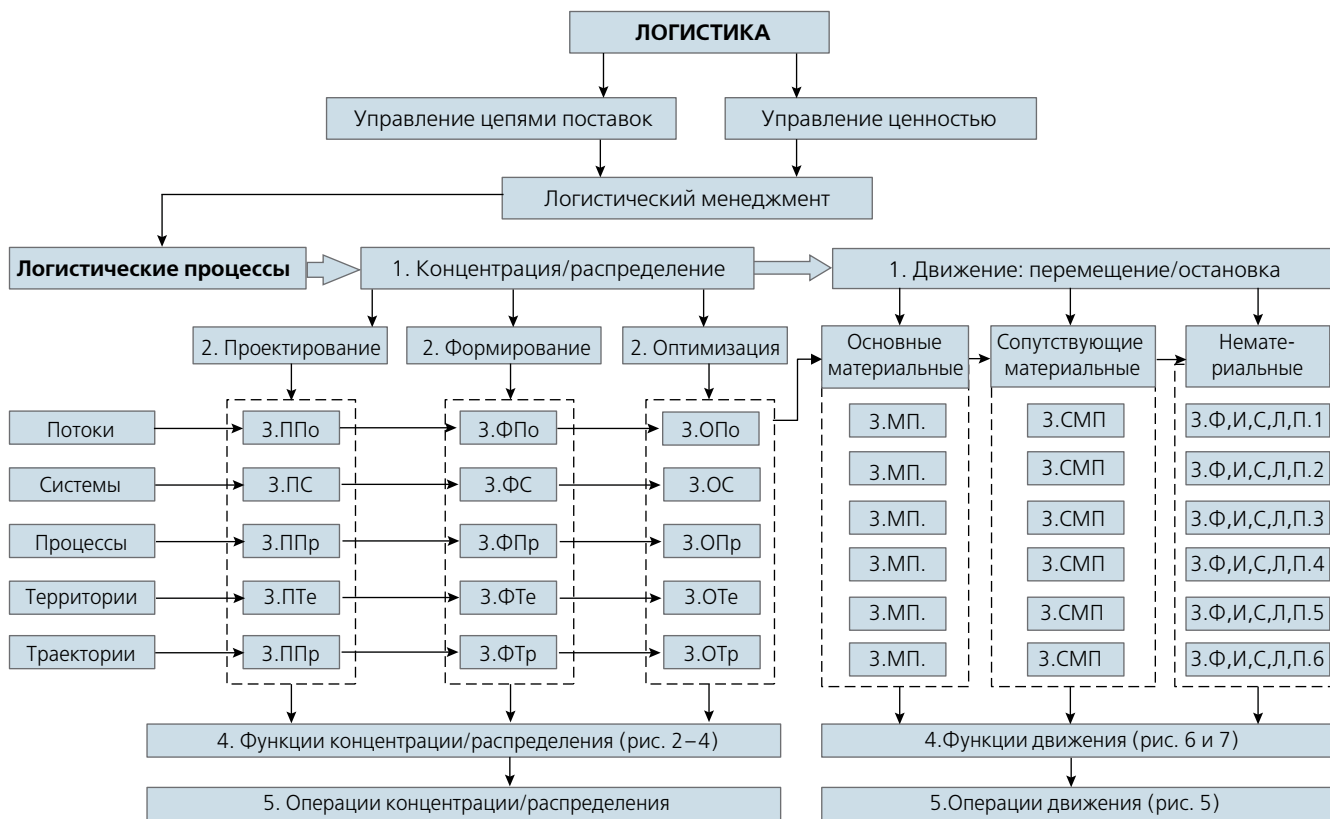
ЛОГИСТИКА

Управление цепями поставок

Управление ценностью

Логистический менеджмент

Логистические процессы

1. Концентрация/распределение

1. Движение: перемещение/остановка

2. Проектирование

2. Формирование

2. Оптимизация

Основные материальные

Сопутствующие материальные

Нематериальные

Потоки

Системы

Процессы

Территории

Траектории

3.ППо

3.ПС

3.ППр

3.ПТе

3.ППр

3.ФПо

3.ФС

3.ФПр

3.ФТе

3.ФТр

3.ОПо

3.ОС

3.ОПр

3.ОТе

3.ОТр

3.МП.

3.МП.

3.МП.

3.МП.

3.МП.

3.МП.

3.СМП

3.СМП

3.СМП

3.СМП

3.СМП

3.СМП

3.Ф,И,С,Л,П.1

3.Ф,И,С,Л,П.2

3.Ф,И,С,Л,П.3

3.Ф,И,С,Л,П.4

3.Ф,И,С,Л,П.5

3.Ф,И,С,Л,П.6

4. Функции концентрации/распределения (рис. 2 – 4)

4.Функции движения (рис. 6 и 7)

5. Операции концентрации/распределения

5.Операции движения (рис. 5)